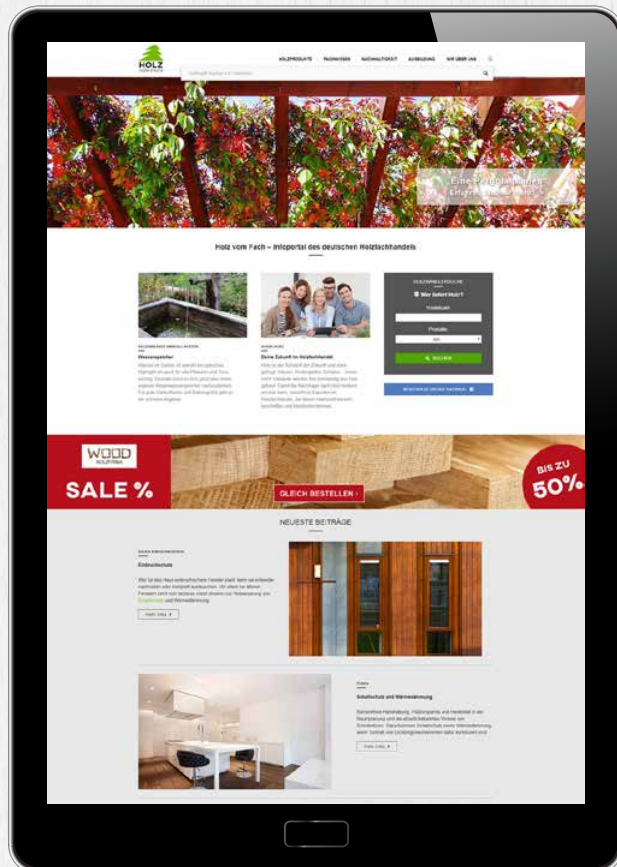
HOLZ

HOLZPRODUKTE FACHWISSEN NACHHALTIGKEIT AUSBILDUNG WIR ÜBER UNS

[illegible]

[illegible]

Holz vom Fach – Infoportal des deutschen Holzfachhandels

Wasserspeicher

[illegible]

Deine Zukunft im Holzfachhandel

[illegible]

HOLZFACHHÄNDLERSUCHE

Wer liefert Holz?

Postleitzahl

Produkte

SUCHEN

WOOD

SALE %

GLEICH BESTELLEN ›

BIS ZU 50%

NEUESTE BEITRÄGE

Einbruchschutz

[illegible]

Schallschutz und Wärmedämmung

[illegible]